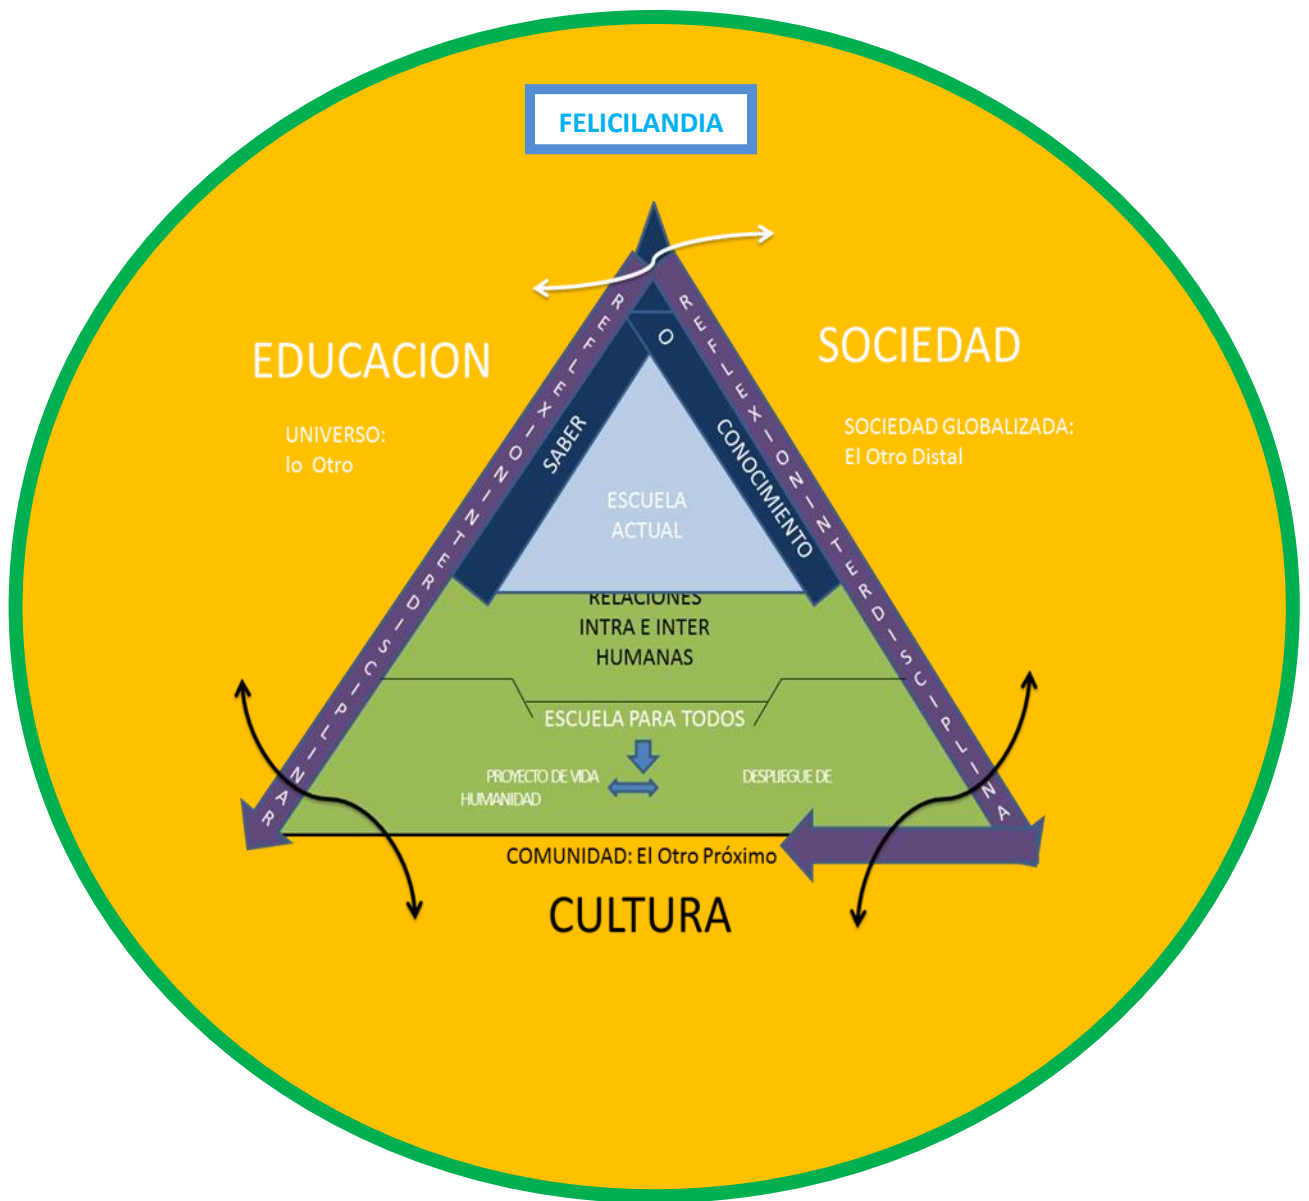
FELICILANDIA

EDUCACION

UNIVERSO: lo Otro

SOCIEDAD

SOCIEDAD GLOBALIZADA: El Otro Distal

REFLEXION INTERDISCIPLINAR

REFLEXION INTERDISCIPLINA

SABER

O

CONOCIMIENTO

ESCUELA ACTUAL

RELACIONES INTRA E INTER HUMANAS

ESCUELA PARA TODOS

PROYECTO DE VIDA HUMANIDAD

DESPLIEGUE DE

COMUNIDAD: El Otro Próximo

CULTURA